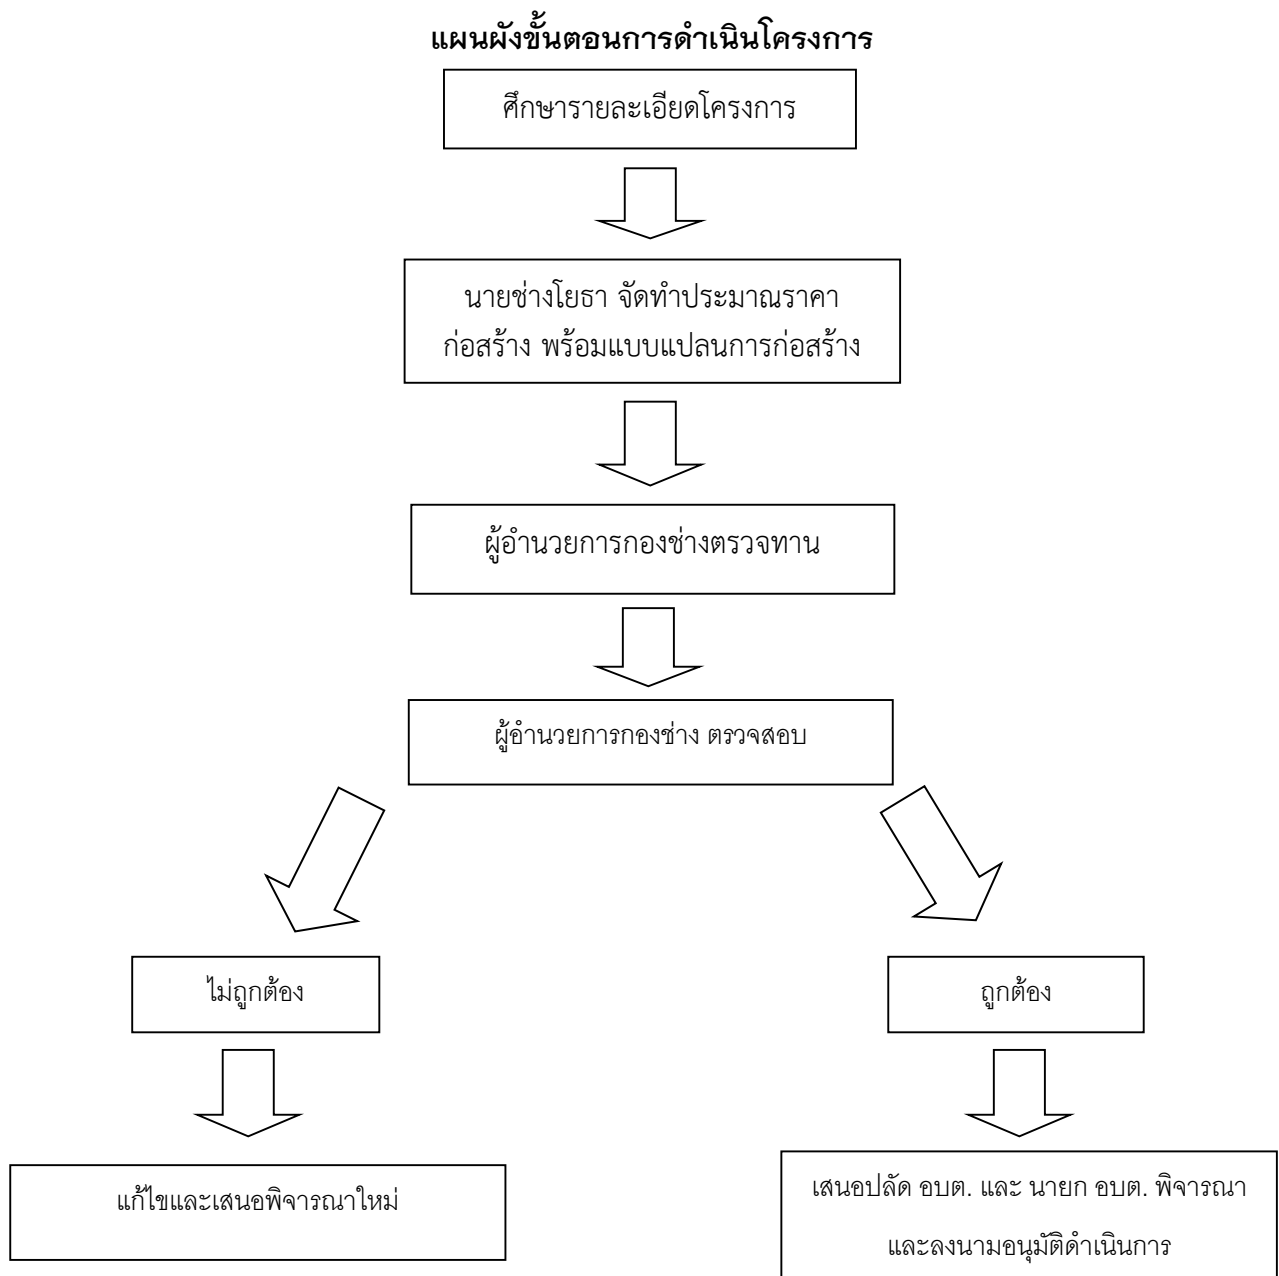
แผนผังขั้นตอนการดำเนินโครงการ

ศึกษารายละเอียดโครงการ

นายช่างโยธา จัดทำประมาณราคาก่อสร้าง พร้อมแบบแปลนการก่อสร้าง

ผู้อำนวยการกองช่างตรวจทาน

ผู้อำนวยการกองช่าง ตรวจสอบ

ไม่ถูกต้อง

ถูกต้อง

แก้ไขและเสนอพิจารณาใหม่

เสนอปลัด อบต. และ นายก อบต. พิจารณา และลงนามอนุมัติดำเนินการ